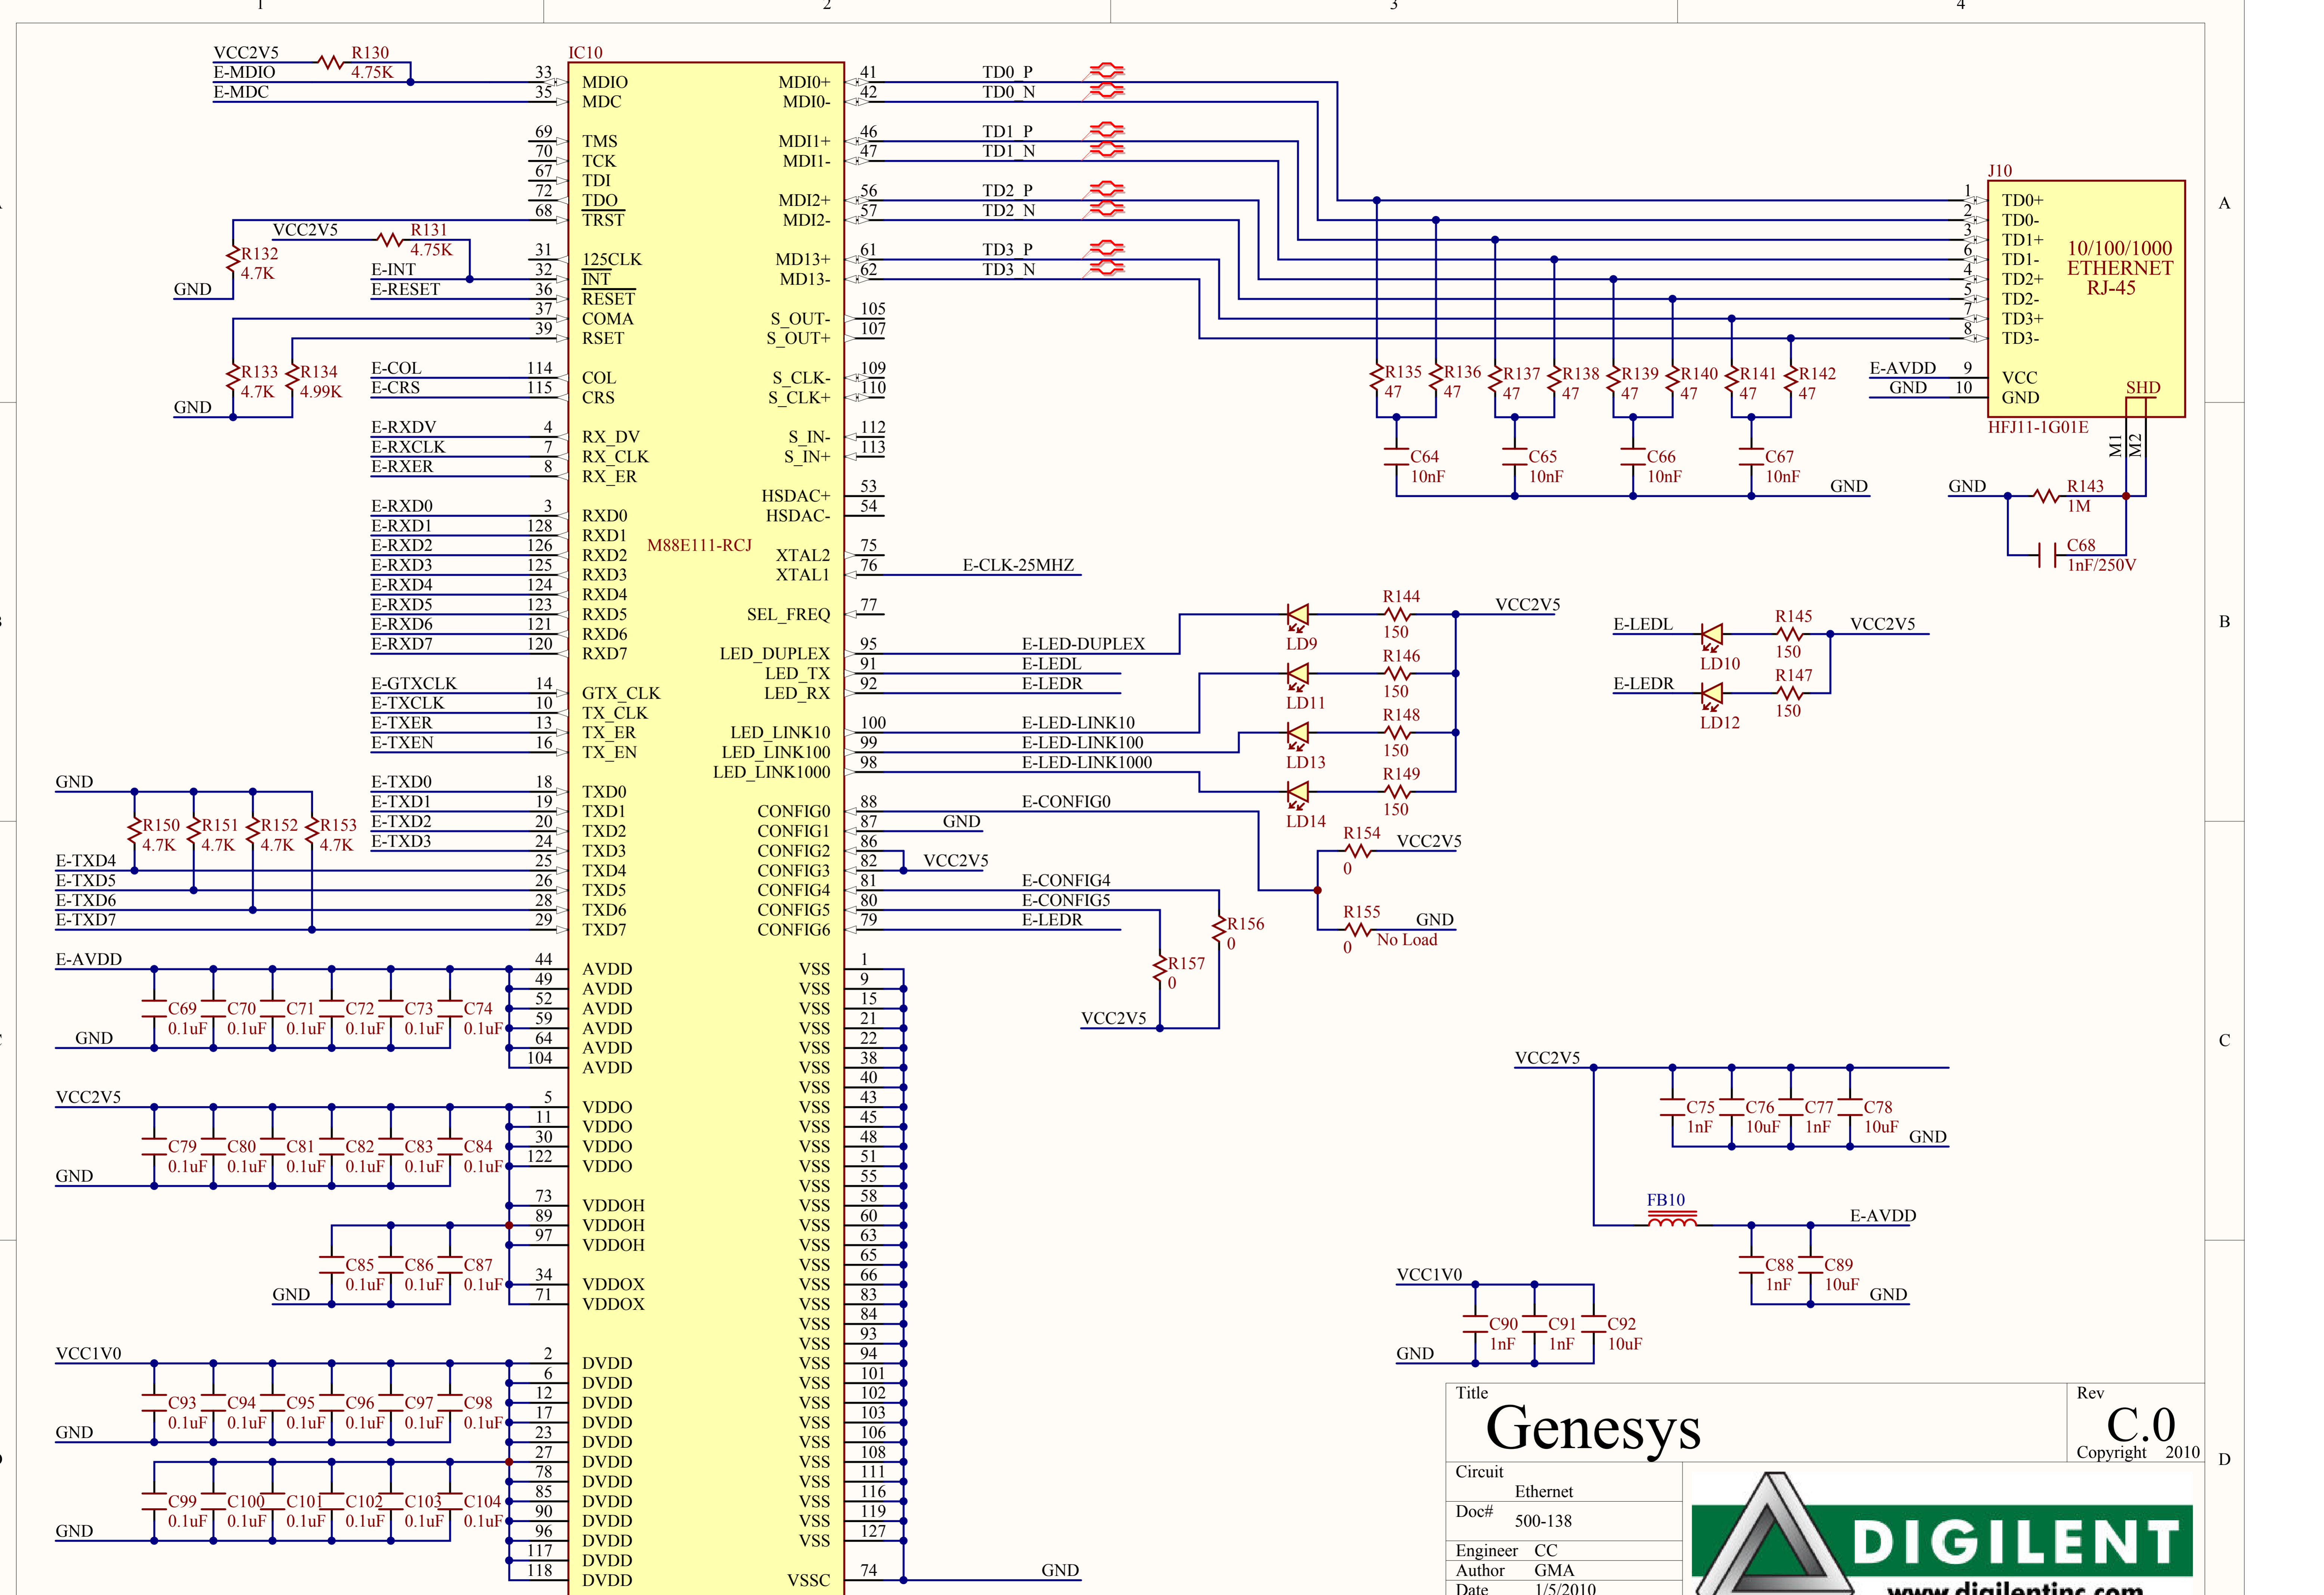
1 2 3 4

A B C D

VCC2V5 R130 4.75K
E-MDIO
E-MDC

IC10
33 MDIO
35 MDC
69 TMS
70 TCK
67 TDI
72 TDO
68 TRST
31 125CLK
32 INT
36 RESET
37 COMA
39 RSET
114 COL
115 CRS
4 RX_DV
7 RX_CLK
8 RX_ER
3 RXD0
128 RXD1
126 RXD2
125 RXD3
124 RXD4
123 RXD5
121 RXD6
120 RXD7
14 GTX_CLK
10 TX_CLK
13 TX_ER
16 TX_EN
18 TXD0
19 TXD1
20 TXD2
24 TXD3
25 TXD4
26 TXD5
28 TXD6
29 TXD7
44 AVDD
49 AVDD
52 AVDD
59 AVDD
64 AVDD
104 AVDD
5 VDDO
11 VDDO
30 VDDO
122 VDDO
73 VDDOH
89 VDDOH
97 VDDOH
34 VDDOX
71 VDDOX
2 DVDD
6 DVDD
12 DVDD
17 DVDD
23 DVDD
27 DVDD
78 DVDD
85 DVDD
90 DVDD
96 DVDD
117 DVDD
118 DVDD

M88E111-RCJ

MDI0+ 41
MDI0- 42
MDI1+ 46
MDI1- 47
MDI2+ 56
MDI2- 57
MD13+ 61
MD13- 62
S_OUT- 105
S_OUT+ 107
S_CLK- 109
S_CLK+ 110
S_IN- 112
S_IN+ 113
HSDAC+ 53
HSDAC- 54
XTAL2 75
XTAL1 76
SEL_FREQ 77
LED_DUPLEX 95
LED_TX 91
LED_RX 92
LED_LINK10 100
LED_LINK100 99
LED_LINK1000 98
CONFIG0 88
CONFIG1 87
CONFIG2 86
CONFIG3 82
CONFIG4 81
CONFIG5 80
CONFIG6 79
VSS 1 9 15 21 22 38 40 43 45 48 51 55 58 60 63 65 66 83 84 93 94 101 102 103 106 108 111 116 119 127
VSSC 74 GND

VCC2V5 R131 4.75K
R132 4.7K
GND
E-INT
E-RESET
R133 4.7K R134 4.99K
GND
E-COL
E-CRS
E-RXDV
E-RXCLK
E-RXER
E-RXD0 E-RXD1 E-RXD2 E-RXD3 E-RXD4 E-RXD5 E-RXD6 E-RXD7
E-GTXCLK E-TXCLK E-TXER E-TXEN
GND
E-TXD0 E-TXD1 E-TXD2 E-TXD3
R150 4.7K R151 4.7K R152 4.7K R153 4.7K
E-TXD4 E-TXD5 E-TXD6 E-TXD7
E-AVDD
C69 0.1uF C70 0.1uF C71 0.1uF C72 0.1uF C73 0.1uF C74 0.1uF
GND
VCC2V5
C79 0.1uF C80 0.1uF C81 0.1uF C82 0.1uF C83 0.1uF C84 0.1uF
GND
C85 0.1uF C86 0.1uF C87 0.1uF
GND
VCC1V0
C93 0.1uF C94 0.1uF C95 0.1uF C96 0.1uF C97 0.1uF C98 0.1uF
GND
C99 0.1uF C100 0.1uF C101 0.1uF C102 0.1uF C103 0.1uF C104 0.1uF
GND

TD0_P TD0_N TD1_P TD1_N TD2_P TD2_N TD3_P TD3_N

J10
1 TD0+
2 TD0-
3 TD1+
6 TD1-
4 TD2+
5 TD2-
7 TD3+
8 TD3-
10/100/1000 ETHERNET RJ-45
E-AVDD 9 VCC
GND 10 GND
SHD
HFJ11-1G01E
M1 M2
R135 47 R136 47 R137 47 R138 47 R139 47 R140 47 R141 47 R142 47
C64 10nF C65 10nF C66 10nF C67 10nF
GND
GND R143 1M
C68 1nF/250V

E-CLK-25MHZ
R144 150 VCC2V5
LD9
E-LED-DUPLEX
E-LEDL
E-LEDR
R146 150 LD11
R148 150 LD13
E-LED-LINK10
E-LED-LINK100
E-LED-LINK1000
R149 150 LD14
E-CONFIG0
GND
VCC2V5
E-CONFIG4
E-CONFIG5
E-LEDR
R154 0 VCC2V5
R155 0 No Load GND
R156 0
R157 0
VCC2V5

E-LEDL LD10 R145 150 VCC2V5
E-LEDR LD12 R147 150

VCC2V5
C75 1nF C76 10uF C77 1nF C78 10uF
GND
FB10 E-AVDD
C88 1nF C89 10uF GND
VCC1V0
C90 1nF C91 1nF C92 10uF
GND

Title
Genesys
Rev
C.0
Copyright 2010
Circuit Ethernet
Doc# 500-138
Engineer CC
Author GMA
Date 1/5/2010
DIGILENT
www.digilentinc.com